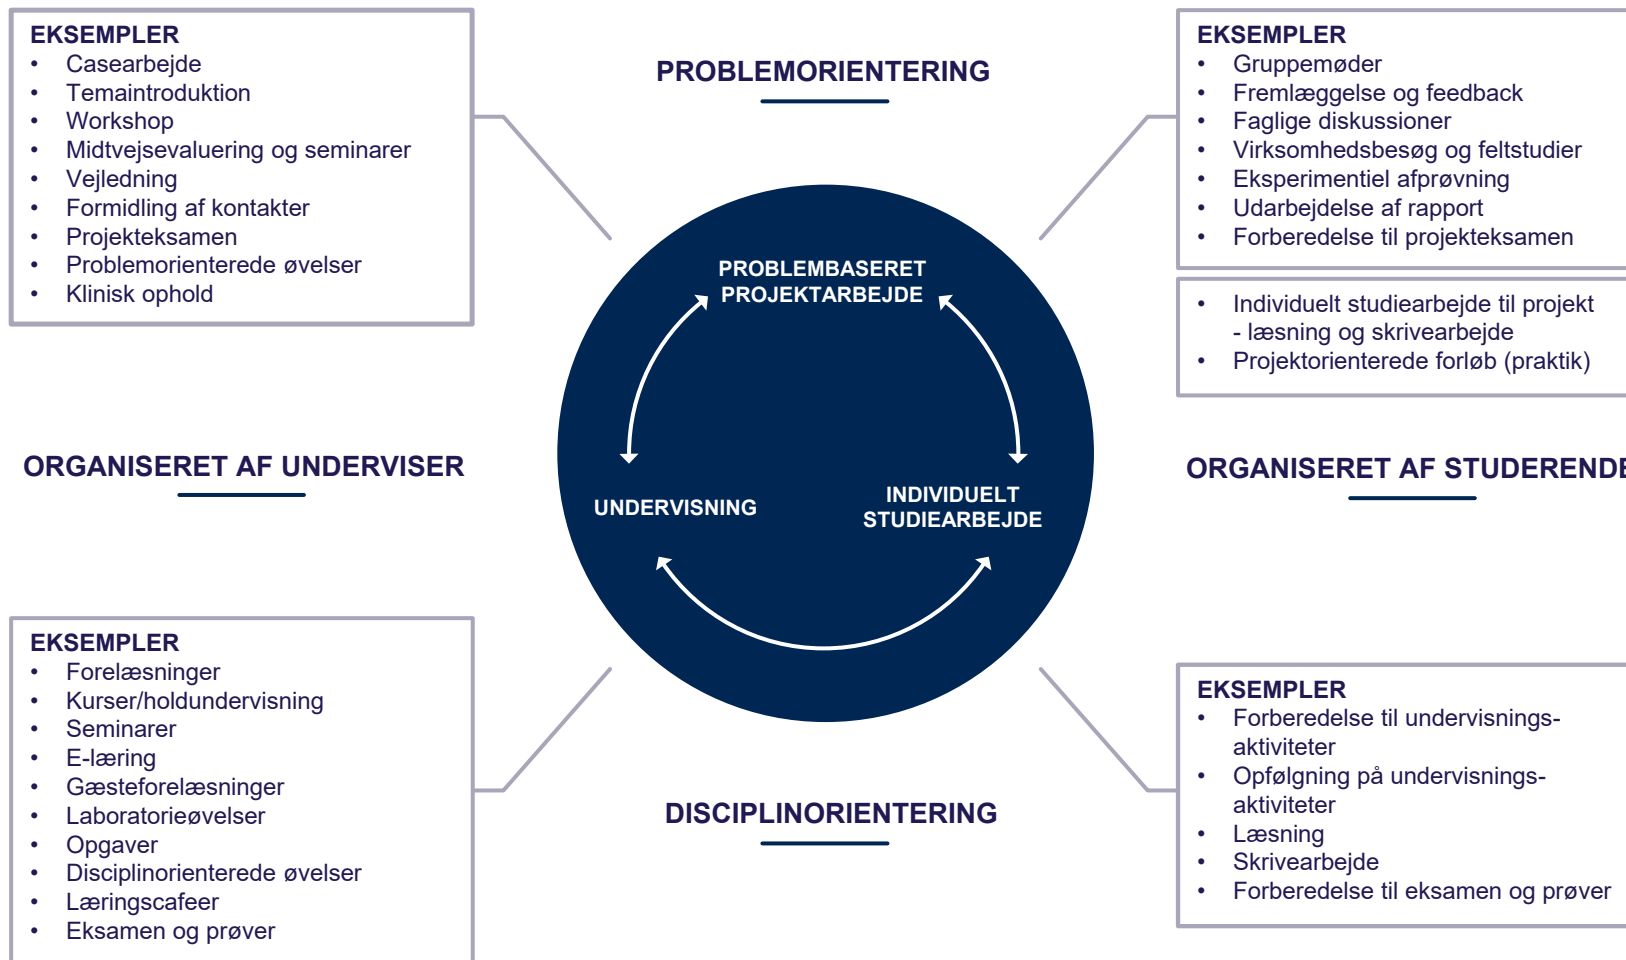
EKSEMPLER
• Casearbejde
• Temaintroduktion
• Workshop
• Midtvejsevaluering og seminarer
• Vejledning
• Formidling af kontakter
• Projekteksamen
• Problemorienterede øvelser
• Klinisk ophold

PROBLEMORIENTERING

EKSEMPLER
• Gruppemøder
• Fremlæggelse og feedback
• Faglige diskussioner
• Virksomhedsbesøg og feltstudier
• Eksperimentiel afprøvning
• Udarbejdelse af rapport
• Forberedelse til projekteksamen

• Individuelt studiearbejde til projekt - læsning og skrivearbejde
• Projektorienterede forløb (praktik)

PROBLEMBASERET PROJEKTARBEJDE

ORGANISERET AF UNDERVISER

UNDERVISNING

INDIVIDUELT STUDIEARBEJDE

ORGANISERET AF STUDERENDE

EKSEMPLER
• Forelæsninger
• Kurser/holdundervisning
• Seminarer
• E-læring
• Gæsteforelæsninger
• Laboratorieøvelser
• Opgaver
• Disciplinorienterede øvelser
• Læringscafeer
• Eksamen og prøver

DISCIPLINORIENTERING

EKSEMPLER
• Forberedelse til undervisningsaktiviteter
• Opfølgning på undervisningsaktiviteter
• Læsning
• Skrivearbejde
• Forberedelse til eksamen og prøver